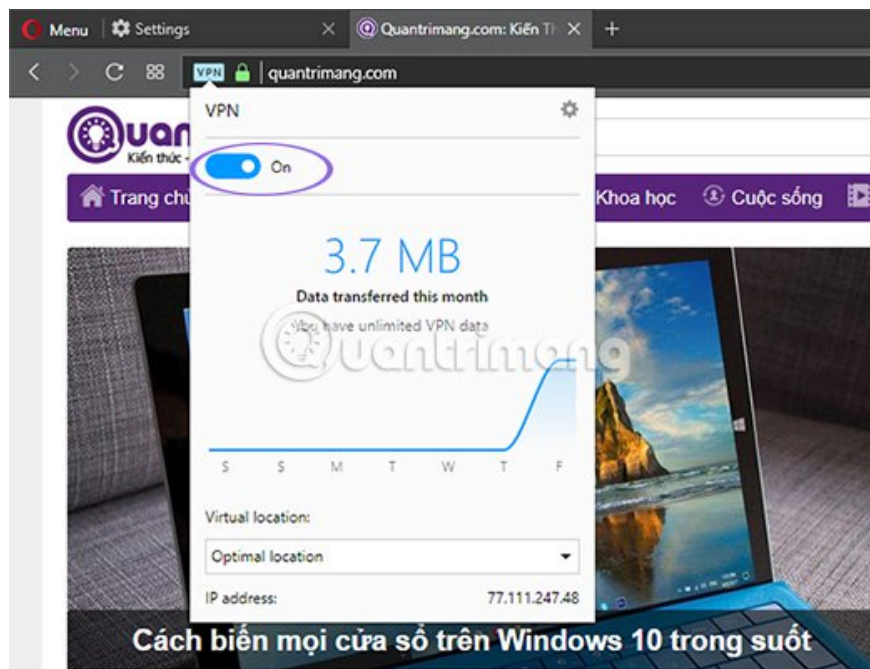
Menu | Settings × Quantrimang.com: Kiến Th × +

VPN quantrimang.com

VPN

On

3.7 MB

Data transferred this month

You have unlimited VPN data

S S M T W T F

Virtual location:

Optimal location

IP address: 77.111.247.48

Quan
Kiến thức

Trang chủ

Khoa học Cuộc sống

Quantrimang

Cách biến mọi cửa sổ trên Windows 10 trong suốt